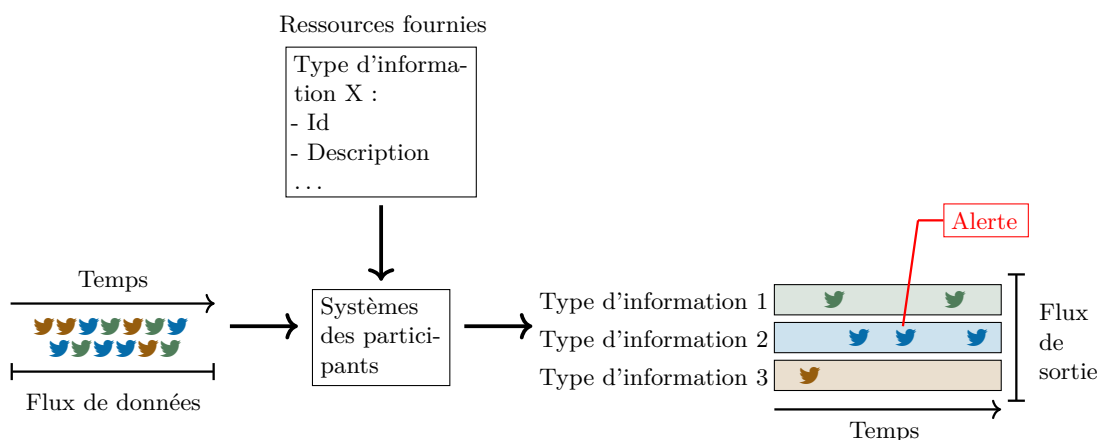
Ressources fournies

Type d'information X :
- Id
- Description
...

Temps

Flux de données

Systèmes des participants

Alerte

Type d'information 1
Type d'information 2
Type d'information 3

Flux de sortie

Temps